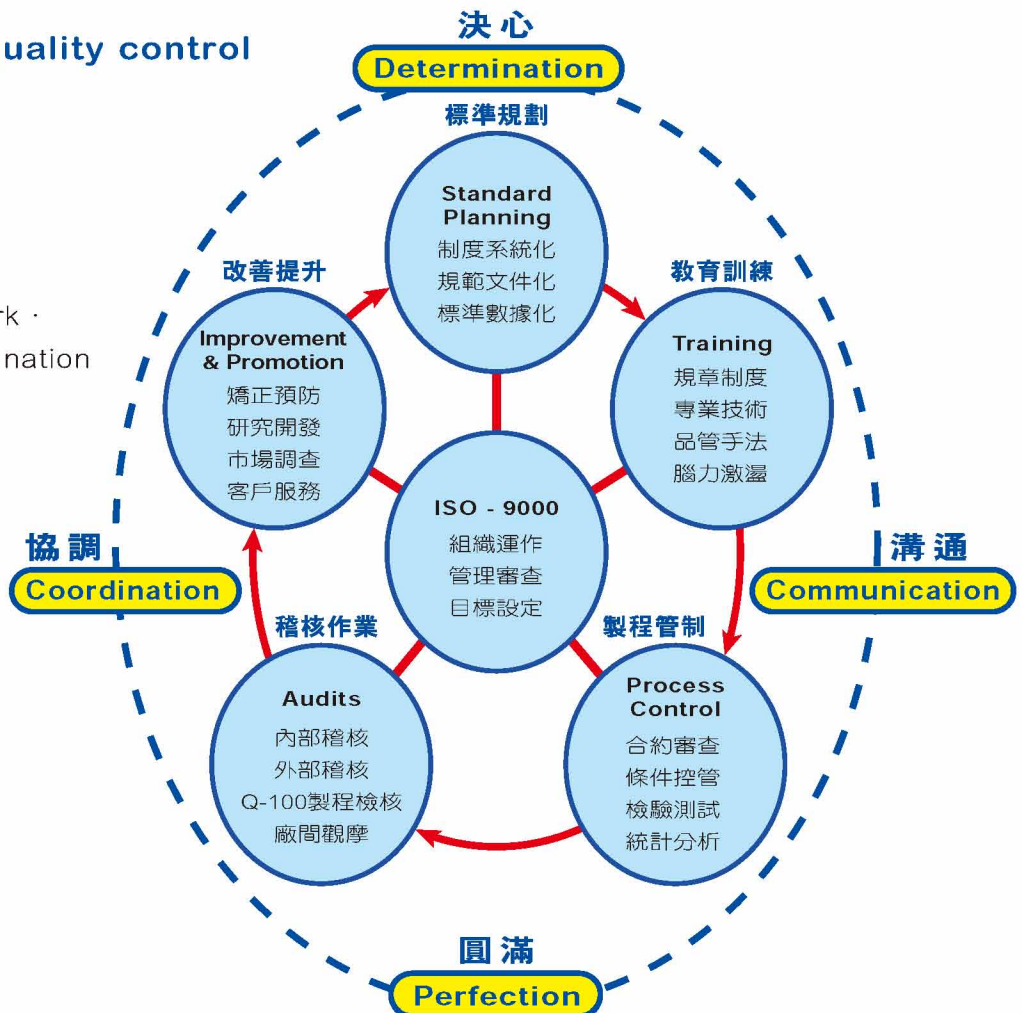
uality control

rk ·
nation

決心
Determination

標準規劃
Standard Planning
制度系統化
規範文件化
標準數據化

教育訓練
Training
規章制度
專業技術
品管手法
腦力激盪

改善提升
Improvement & Promotion
矯正預防
研究開發
市場調查
客戶服務

ISO - 9000
組織運作
管理審查
目標設定

協調
Coordination

溝通
Communication

稽核作業
Audits
內部稽核
外部稽核
Q-100製程檢核
廠間觀摩

製程管制
Process Control
合約審查
條件控管
檢驗測試
統計分析

圓滿
Perfection